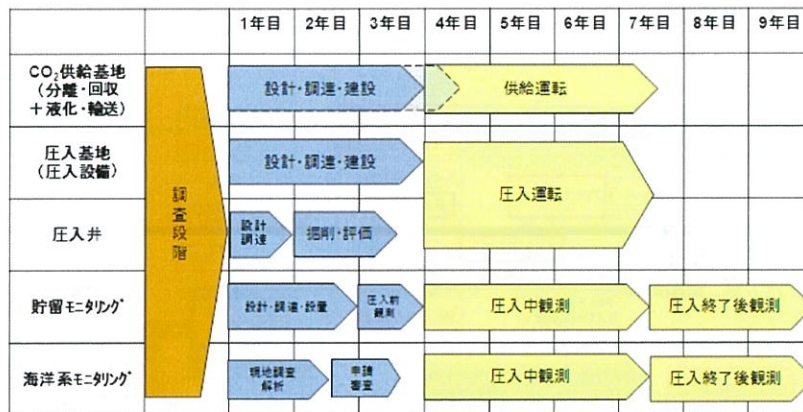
| | | 1年目 | 2年目 | 3年目 | 4年目 | 5年目 | 6年目 | 7年目 | 8年目 | 9年目 |
|---|---|---|---|---|---|---|---|---|---|---|
| $CO_2$供給基地（分離・回収＋液化・輸送） | 調査段階 | 設計・調達・建設 | | | 供給運転 | | | | | |
| 圧入基地（圧入設備） | | 設計・調達・建設 | | | 圧入運転 | | | | | |
| 圧入井 | | 設計調達 | 掘削・評価 | | | | | | | |
| 貯留モニタリング | | 設計・調達・設置 | | 圧入前観測 | 圧入中観測 | | | 圧入終了後観測 | | |
| 海洋系モニタリング | | 現地調査解析 | 申請審査 | | 圧入中観測 | | | 圧入終了後観測 | | |